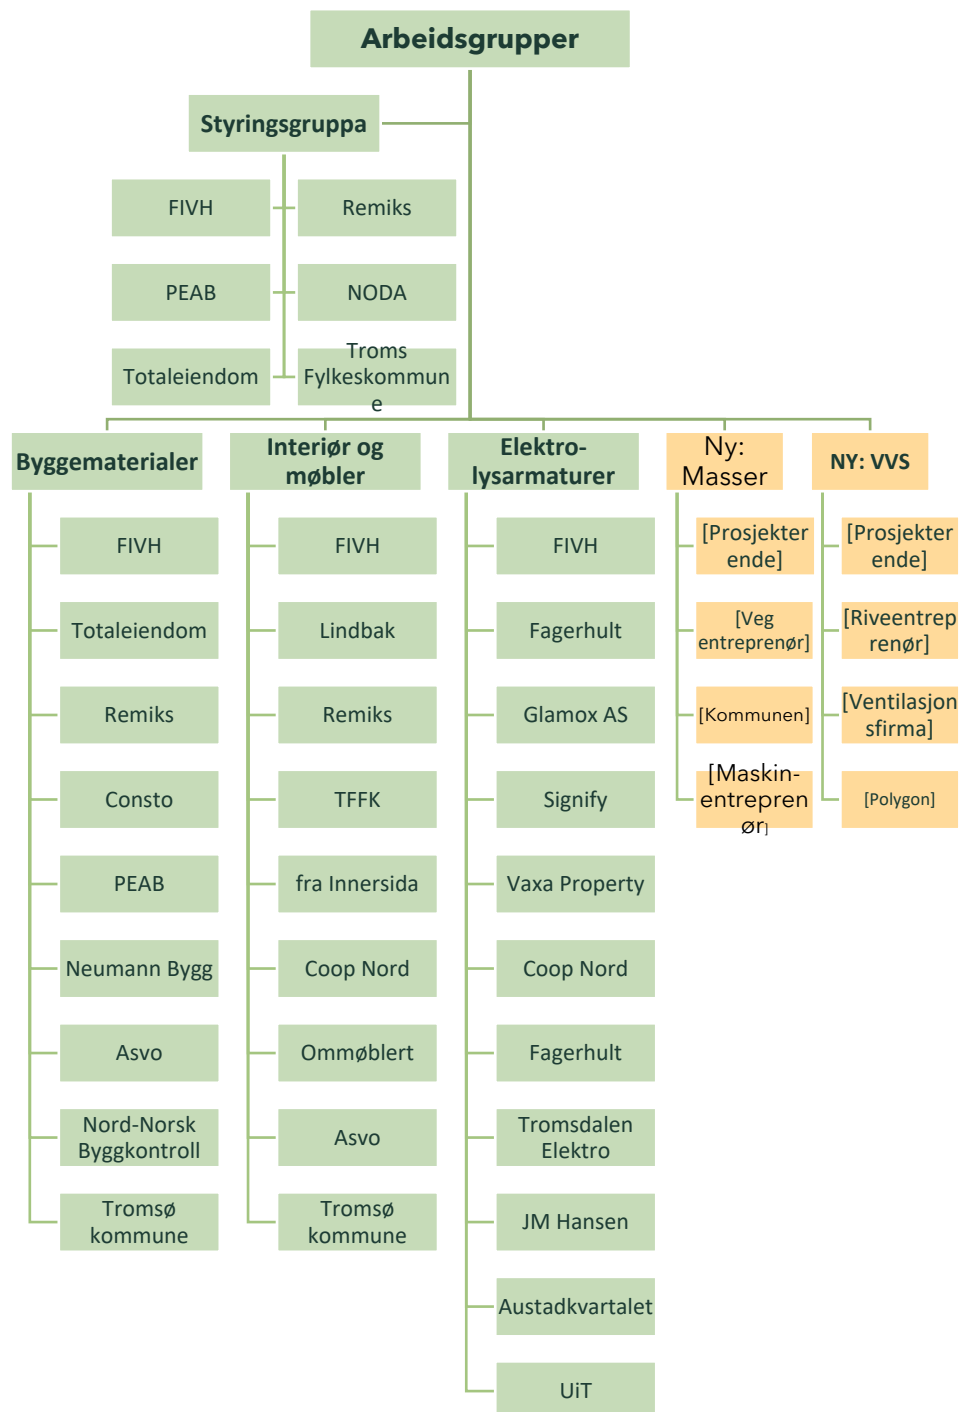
Arbeidsgrupper

Styringsgruppa

FIVH

Remiks

PEAB

NODA

Totaleiendom

Troms Fylkeskommune

Byggematerialer

FIVH

Totaleiendom

Remiks

Consto

PEAB

Neumann Bygg

Asvo

Nord-Norsk Byggkontroll

Tromsø kommune

Interiør og møbler

FIVH

Lindbak

Remiks

TFFK

fra Innersida

Coop Nord

Ommøblert

Asvo

Tromsø kommune

Elektro-lysarmaturer

FIVH

Fagerhult

Glamox AS

Signify

Vaxa Property

Coop Nord

Fagerhult

Tromsdalen Elektro

JM Hansen

Austadkvartalet

UiT

Ny: Masser

[Prosjekterende]

[Veg entreprenør]

[Kommunen]

[Maskin-entreprenør]

NY: VVS

[Prosjekterende]

[Riveentreprenør]

[Ventilasjonsfirma]

[Polygon]